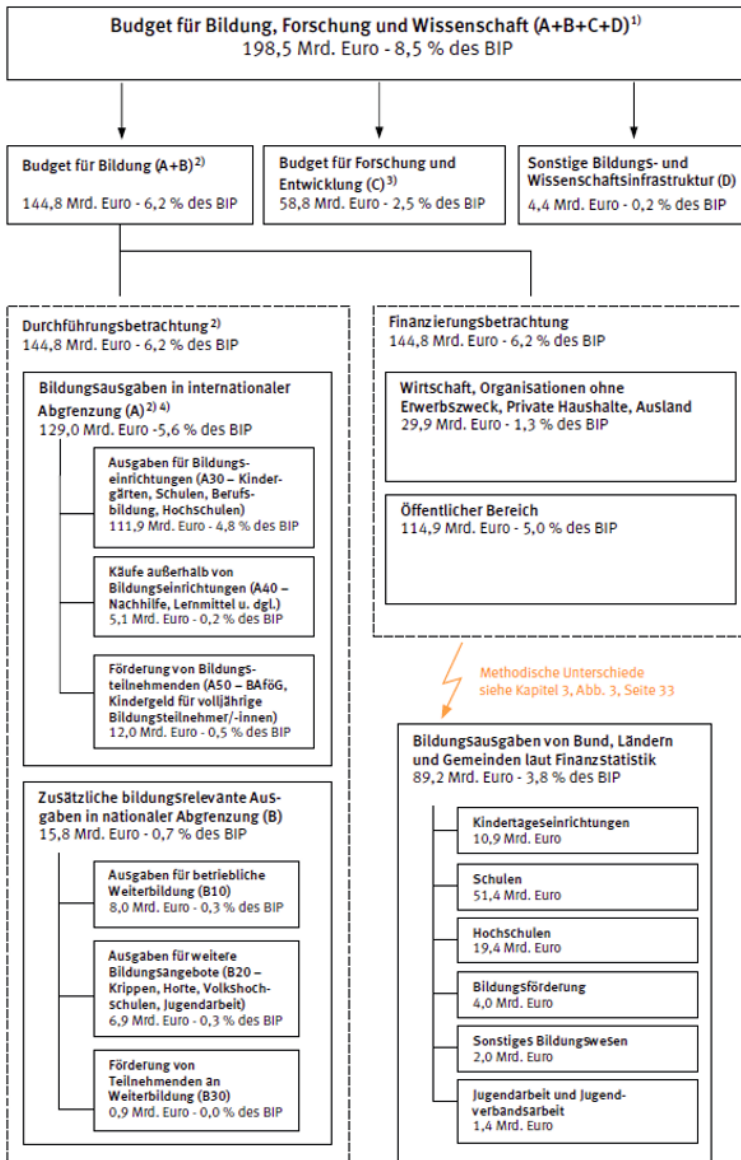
Budget für Bildung, Forschung und Wissenschaft (A+B+C+D)$^{1)}$
198,5 Mrd. Euro - 8,5 % des BIP

Budget für Bildung (A+B)$^{2)}$
144,8 Mrd. Euro - 6,2 % des BIP

Budget für Forschung und Entwicklung (C)$^{3)}$
58,8 Mrd. Euro - 2,5 % des BIP

Sonstige Bildungs- und Wissenschaftsinfrastruktur (D)
4,4 Mrd. Euro - 0,2 % des BIP

Durchführungsbetrachtung$^{2)}$
144,8 Mrd. Euro - 6,2 % des BIP

Bildungsausgaben in internationaler Abgrenzung (A)$^{2)}$ $^{4)}$
129,0 Mrd. Euro -5,6 % des BIP

Ausgaben für Bildungseinrichtungen (A30 – Kindergärten, Schulen, Berufsbildung, Hochschulen)
111,9 Mrd. Euro - 4,8 % des BIP

Käufe außerhalb von Bildungseinrichtungen (A40 – Nachhilfe, Lernmittel u. dgl.)
5,1 Mrd. Euro - 0,2 % des BIP

Förderung von Bildungsteilnehmenden (A50 – BAföG, Kindergeld für volljährige Bildungsteilnehmer/-innen)
12,0 Mrd. Euro - 0,5 % des BIP

Zusätzliche bildungsrelevante Ausgaben in nationaler Abgrenzung (B)
15,8 Mrd. Euro - 0,7 % des BIP

Ausgaben für betriebliche Weiterbildung (B10)
8,0 Mrd. Euro - 0,3 % des BIP

Ausgaben für weitere Bildungsangebote (B20 – Krippen, Horte, Volkshochschulen, Jugendarbeit)
6,9 Mrd. Euro - 0,3 % des BIP

Förderung von Teilnehmenden an Weiterbildung (B30)
0,9 Mrd. Euro - 0,0 % des BIP

Finanzierungsbetrachtung
144,8 Mrd. Euro - 6,2 % des BIP

Wirtschaft, Organisationen ohne Erwerbszweck, Private Haushalte, Ausland
29,9 Mrd. Euro - 1,3 % des BIP

Öffentlicher Bereich
114,9 Mrd. Euro - 5,0 % des BIP

Methodische Unterschiede siehe Kapitel 3, Abb. 3, Seite 33

Bildungsausgaben von Bund, Ländern und Gemeinden laut Finanzstatistik
89,2 Mrd. Euro - 3,8 % des BIP

Kindertageseinrichtungen
10,9 Mrd. Euro

Schulen
51,4 Mrd. Euro

Hochschulen
19,4 Mrd. Euro

Bildungsförderung
4,0 Mrd. Euro

Sonstiges Bildungswesen
2,0 Mrd. Euro

Jugendarbeit und Jugendverbandsarbeit
1,4 Mrd. Euro